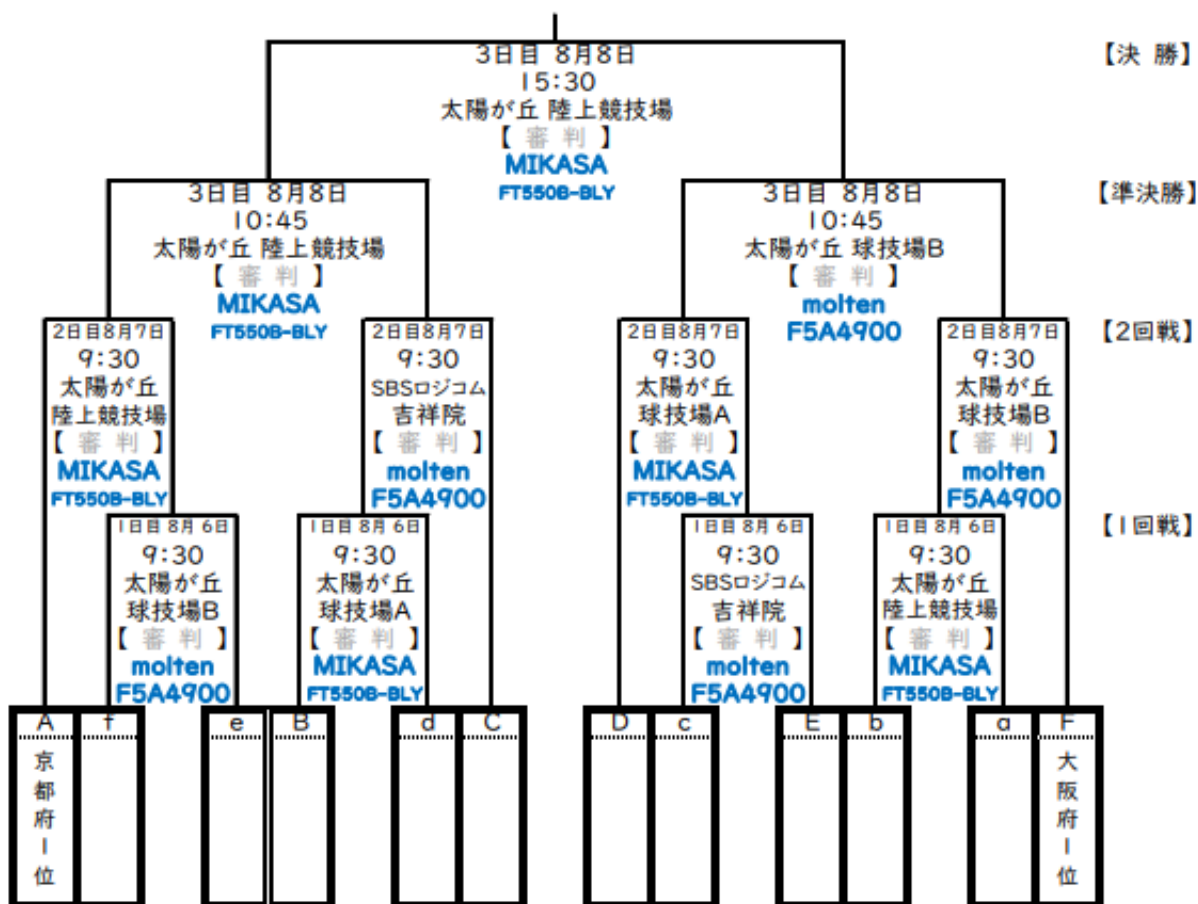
3日目 8月8日
15:30
太陽が丘 陸上競技場
【審判】
MIKASA
FT550B-BLY

【決 勝】

3日目 8月8日
10:45
太陽が丘 陸上競技場
【審判】
MIKASA
FT550B-BLY

3日目 8月8日
10:45
太陽が丘 球技場B
【審判】
molten
F5A4900

【準決勝】

2日目8月7日
9:30
太陽が丘
陸上競技場
【審判】
MIKASA
FT550B-BLY

2日目8月7日
9:30
SBSロジコム
吉祥院
【審判】
molten
F5A4900

2日目8月7日
9:30
太陽が丘
球技場A
【審判】
MIKASA
FT550B-BLY

2日目8月7日
9:30
太陽が丘
球技場B
【審判】
molten
F5A4900

【2回戦】

1日目 8月6日
9:30
太陽が丘
球技場B
【審判】
molten
F5A4900

1日目 8月6日
9:30
太陽が丘
球技場A
【審判】
MIKASA
FT550B-BLY

1日目 8月6日
9:30
SBSロジコム
吉祥院
【審判】
molten
F5A4900

1日目 8月6日
9:30
太陽が丘
陸上競技場
【審判】
MIKASA
FT550B-BLY

【1回戦】

A
京都府1位
f
e
B
d
C
D
c
E
b
a
F
大阪府1位